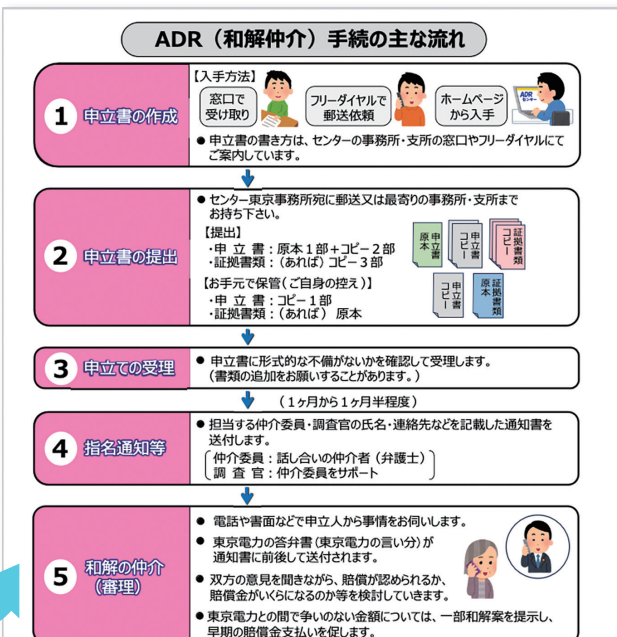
ADR（和解仲介）手続の主な流れ

1 申立書の作成

【入手方法】

窓口で受け取り

フリーダイヤルで郵送依頼

ホームページから入手

ADRセンター

● 申立書の書き方は、センターの事務所・支所の窓口やフリーダイヤルにてご案内しています。

2 申立書の提出

● センター東京事務所宛に郵送又は最寄りの事務所・支所までお持ち下さい。

【提出】
・申 立 書：原本１部＋コピー２部
・証拠書類：（あれば）コピー３部

【お手元で保管（ご自身の控え）】
・申 立 書：コピー１部
・証拠書類：（あれば） 原本

原本 申立書

コピー 申立書

コピー 証拠書類

コピー 申立書

原本 証拠書類

3 申立ての受理

● 申立書に形式的な不備がないかを確認して受理します。（書類の追加をお願いすることがあります。）

（１ヶ月から１ヶ月半程度）

4 指名通知等

● 担当する仲介委員・調査官の氏名・連絡先などを記載した通知書を送付します。

仲介委員：話し合いの仲介者（弁護士）
調 査 官：仲介委員をサポート

5 和解の仲介（審理）

● 電話や書面などで申立人から事情をお伺いします。

● 東京電力の答弁書（東京電力の言い分）が通知書に前後して送付されます。

● 双方の意見を聞きながら、賠償が認められるか、賠償金がいくらになるのか等を検討していきます。

● 東京電力との間で争いのない金額については、一部和解案を提示し、早期の賠償金支払を促します。